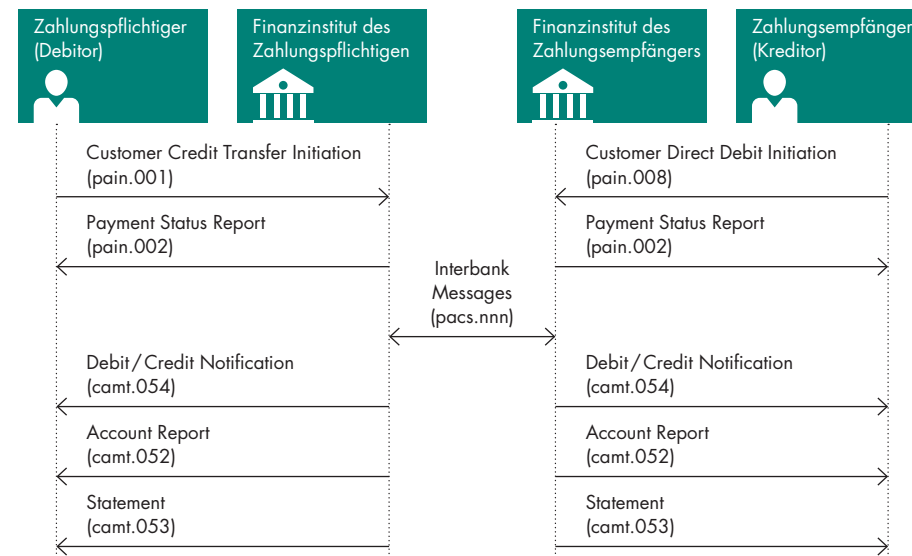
Zahlungspflichtiger (Debitor)

Finanzinstitut des Zahlungspflichtigen

Finanzinstitut des Zahlungsempfängers

Zahlungsempfänger (Kreditor)

Customer Credit Transfer Initiation (pain.001)

Payment Status Report (pain.002)

Customer Direct Debit Initiation (pain.008)

Payment Status Report (pain.002)

Interbank Messages (pacs.nnn)

Debit / Credit Notification (camt.054)

Account Report (camt.052)

Statement (camt.053)

Debit / Credit Notification (camt.054)

Account Report (camt.052)

Statement (camt.053)